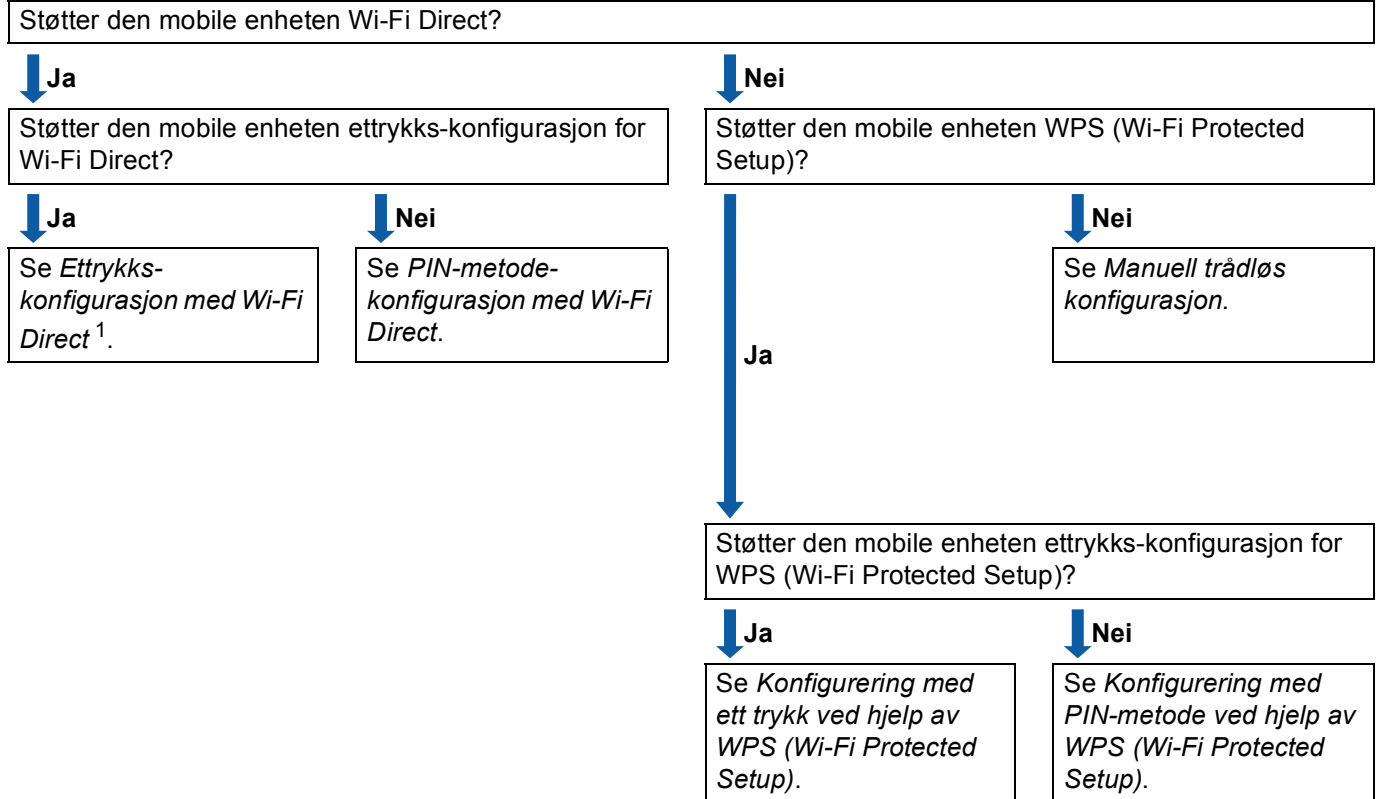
Støtter den mobile enheten Wi-Fi Direct?

Ja

Nei

Støtter den mobile enheten ettrykks-konfigurasjon for Wi-Fi Direct?

Støtter den mobile enheten WPS (Wi-Fi Protected Setup)?

Ja

Nei

Nei

Se *Ettrykks-konfigurasjon med Wi-Fi Direct* $^1$.

Se *PIN-metode-konfigurasjon med Wi-Fi Direct*.

Se *Manuell trådløs konfigurasjon*.

Ja

Støtter den mobile enheten ettrykks-konfigurasjon for WPS (Wi-Fi Protected Setup)?

Ja

Nei

Se *Konfigurering med ett trykk ved hjelp av WPS (Wi-Fi Protected Setup)*.

Se *Konfigurering med PIN-metode ved hjelp av WPS (Wi-Fi Protected Setup)*.